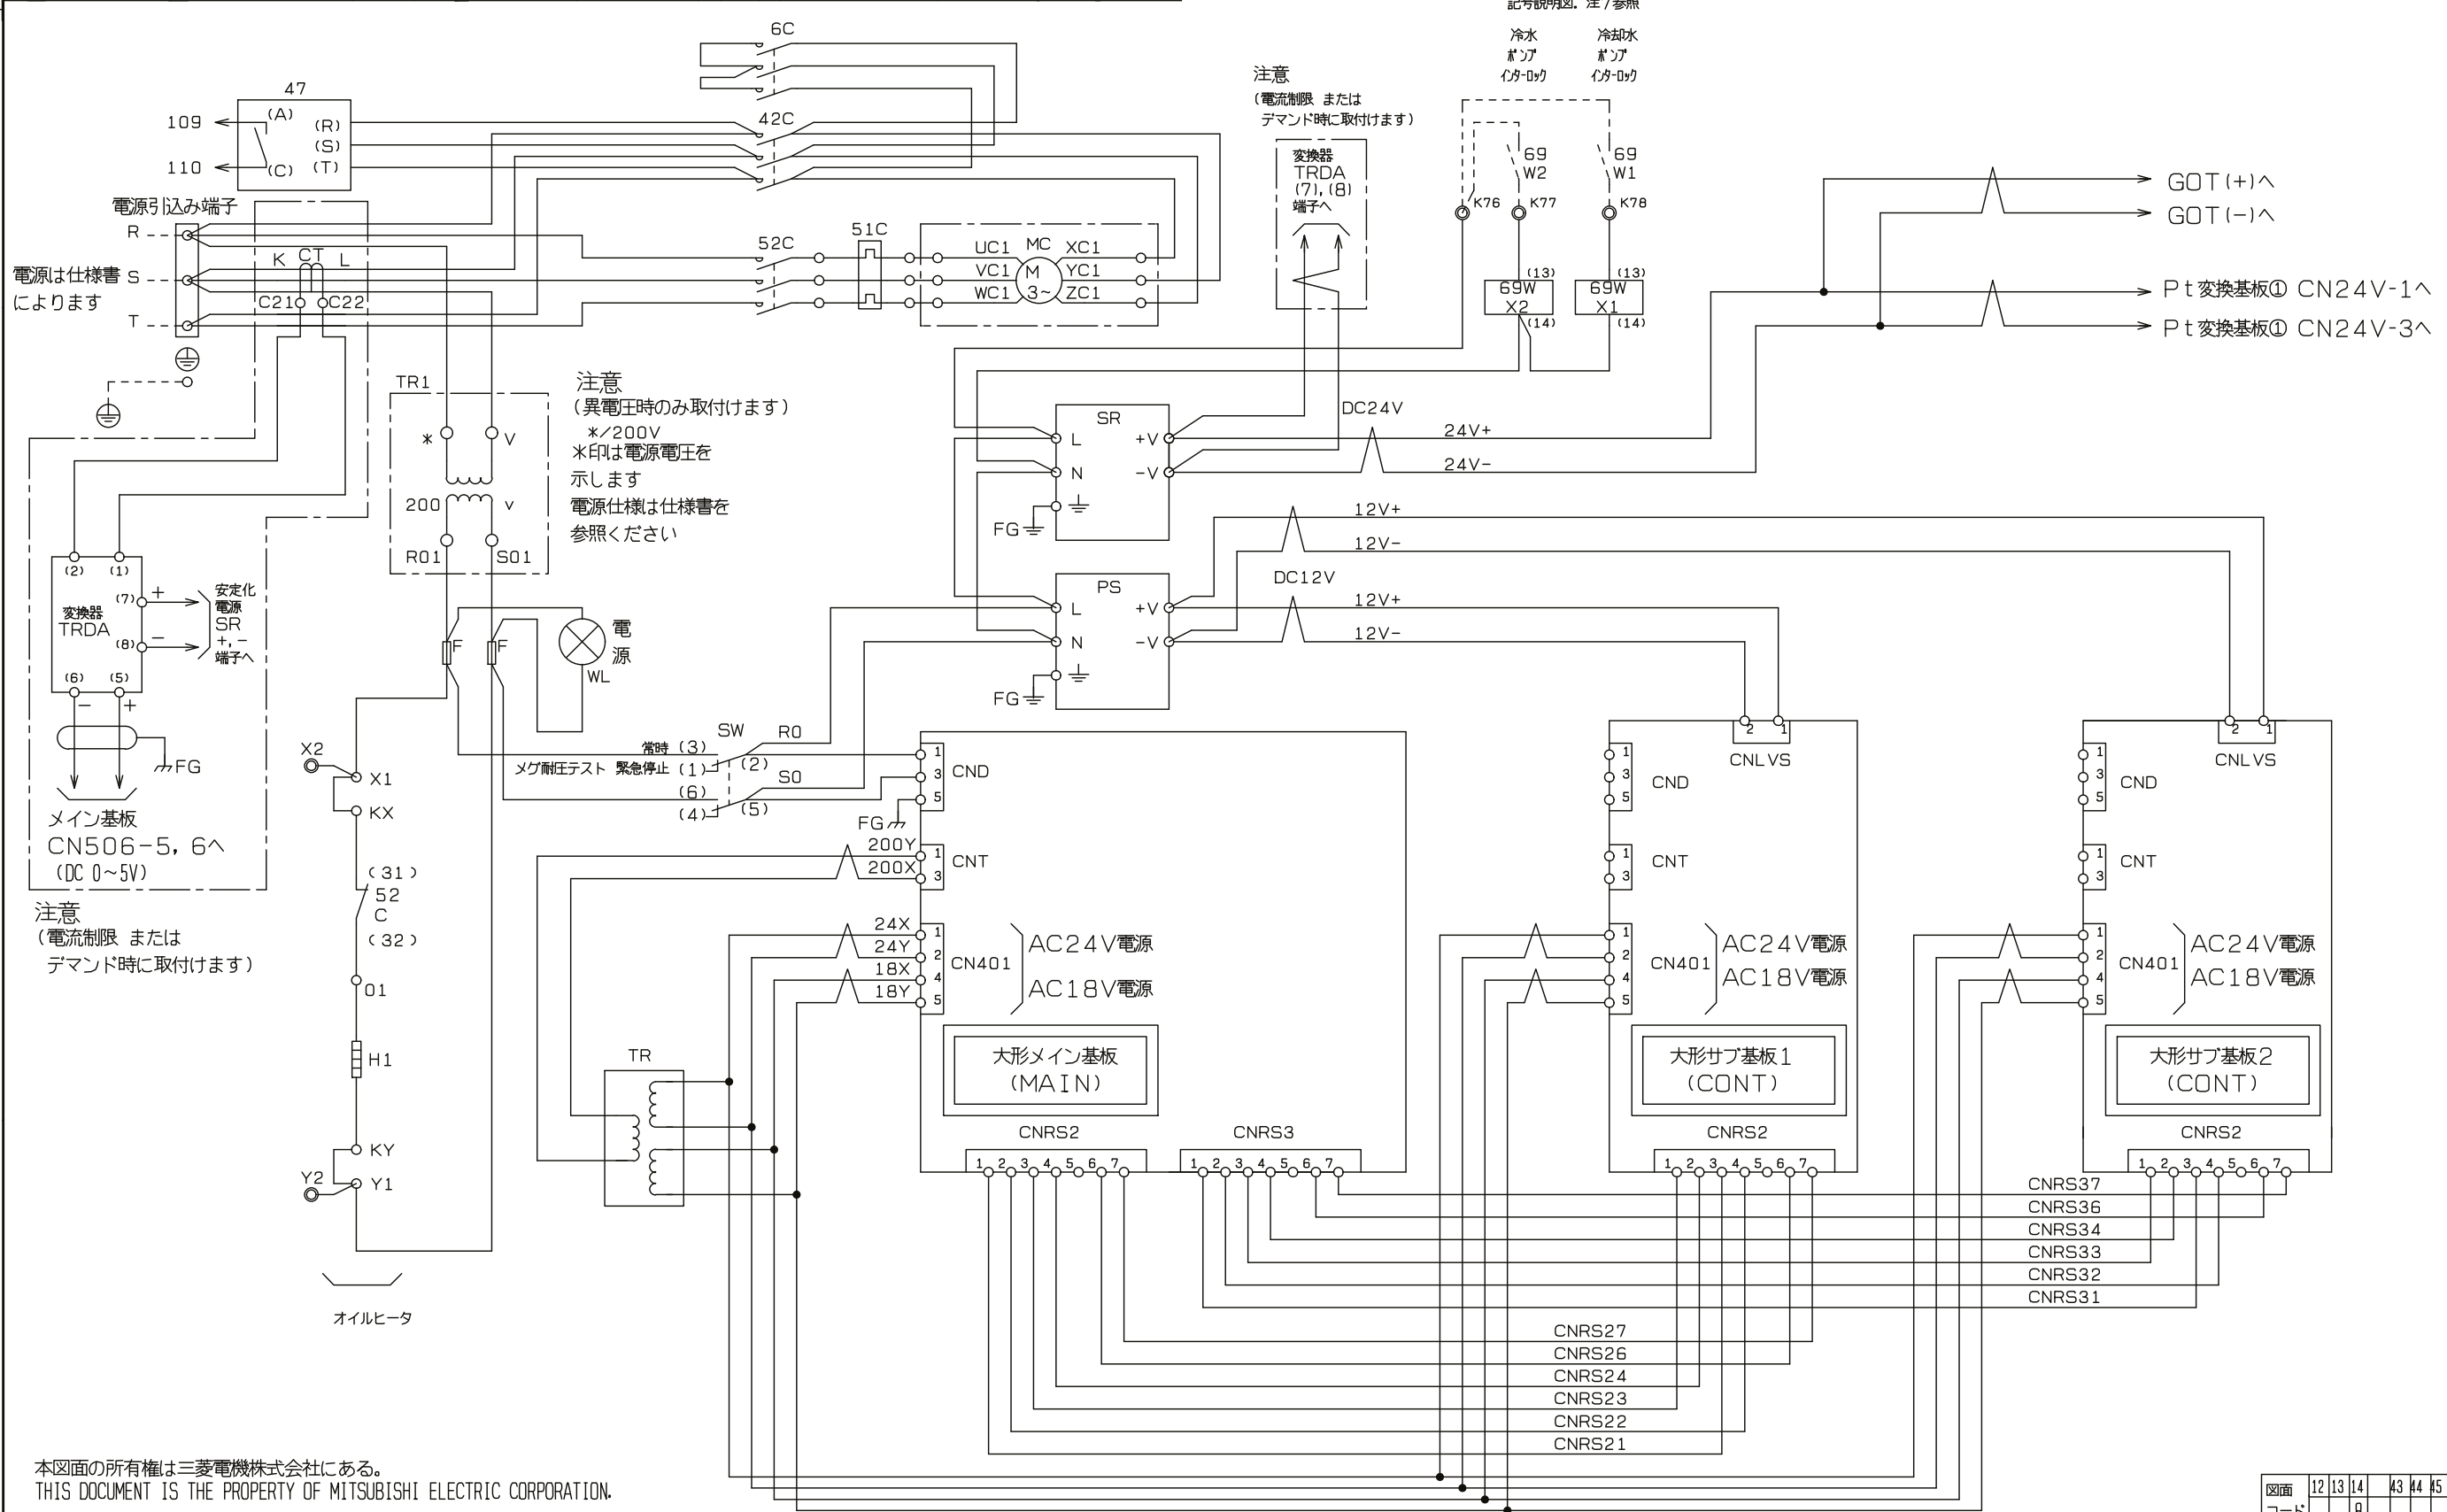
記号説明図. 注 / 参照

冷水 ポンプ インターロック

冷却水 ポンプ インターロック

6C

47

109 (A) (R)
(S)
110 (C) (T)

42C

注意
(電流制限 または デマンド時に取付けます)

変換器 TRDA (7),(8) 端子へ

69 W2

69 W1

K76 K77 K78

GOT(+)へ

GOT(−)へ

電源引込み端子

R

電源は仕様書 S
によります

T

K CT L

C21 C22

52C

51C

UC1 MC XC1
VC1 M YC1
WC1 3~ ZC1

(13) 69W X2 (14)

(13) 69W X1 (14)

Pt変換基板① CN24V-1へ

Pt変換基板① CN24V-3へ

TR1

注意
(異電圧時のみ取付けます)
*/200V
*印は電源電圧を 示します
電源仕様は仕様書を 参照ください

* V
200 v
R01 S01

SR
L +V
N −V
FG

DC24V
24V+
24V−

12V+
12V−

PS
L +V
N −V
FG

DC12V
12V+
12V−

(2) (1)
変換器 TRDA
(7) +
(8) −
(6) (5)
− +

安定化 電源 SR +,− 端子へ

FG

メイン基板
CN506-5,6へ
(DC 0~5V)

注意
(電流制限 または
デマンド時に取付けます)

F F

電 源
WL

SW R0
常時 (3)
メグ耐圧テスト 緊急停止 (1) (2)
(6) S0
(4) (5)

X2
X1
KX
(31)
52
C
(32)
01
H1
KY
Y2
Y1

オイルヒータ

1 3 5 CND
FG
200Y 1
200X 3 CNT
24X 1
24Y 2
18X 4
18Y 5
CN401
AC24V電源
AC18V電源

TR

大形メイン基板
(MAIN)

CNRS2
1 2 3 4 5 6 7

CNRS3
1 2 3 4 5 6 7

2 1
CNLVS
1 3 5 CND
1 3 CNT
1 2 4 5 CN401
AC24V電源
AC18V電源

大形サブ基板1
(CONT)

CNRS2
1 2 3 4 5 6 7

2 1
CNLVS
1 3 5 CND
1 3 CNT
1 2 4 5 CN401
AC24V電源
AC18V電源

大形サブ基板2
(CONT)

CNRS2
1 2 3 4 5 6 7

CNRS37
CNRS36
CNRS34
CNRS33
CNRS32
CNRS31

CNRS27
CNRS26
CNRS24
CNRS23
CNRS22
CNRS21

本図面の所有権は三菱電機株式会社にある。
THIS DOCUMENT IS THE PROPERTY OF MITSUBISHI ELECTRIC CORPORATION.

図面 12 13 14 43 44 45
コード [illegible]